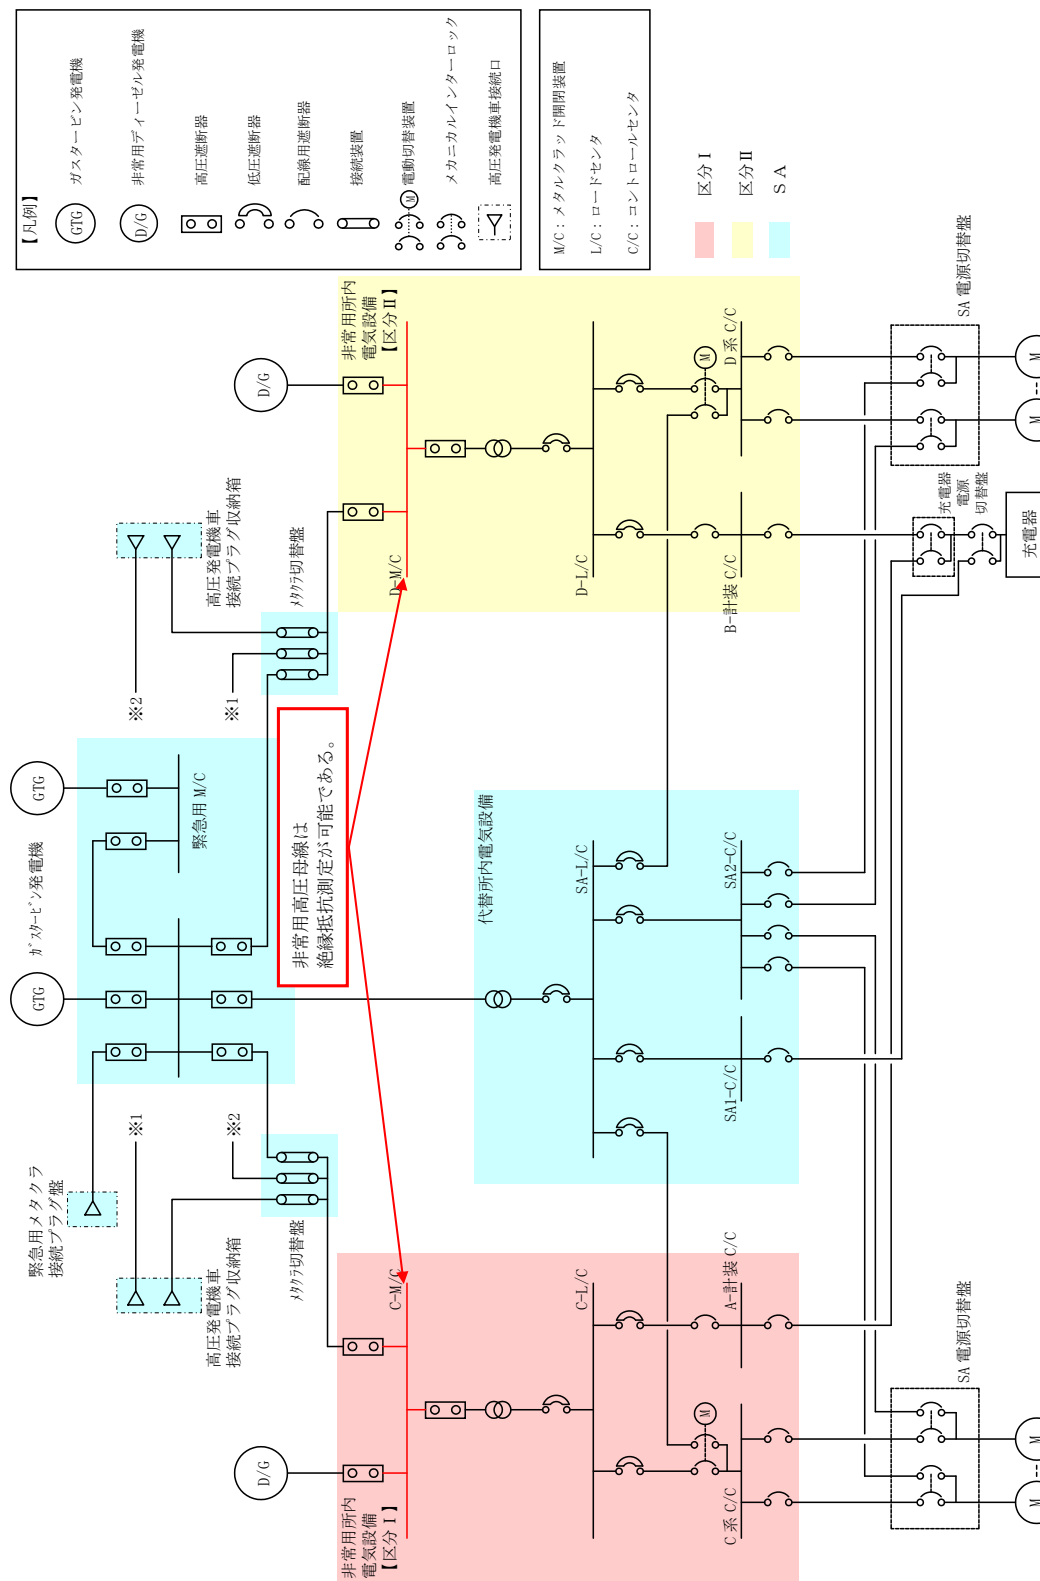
【凡例】
GTG ガスタービン発電機
D/G 非常用ディーゼル発電機
高圧遮断器
低圧遮断器
配線用遮断器
接続装置
M 電動切替装置
メカニカルインターロック
高圧発電機車接続口

M/C：メタルクラッド開閉装置
L/C：ロードセンタ
C/C：コントロールセンタ

区分Ⅰ
区分Ⅱ
ＳＡ

非常用所内電気設備【区分Ⅱ】
D/G
D-M/C
D-L/C
M
D系 C/C
B-計装 C/C
SA 電源切替盤
M
M
充電器電源切替盤
充電器

高圧発電機車接続プラグ収納箱
メタクラ切替盤
※2
※1
GTG
緊急用M/C
ｶﾞｽﾀｰﾋﾞﾝ発電機
GTG
非常用高圧母線は絶縁抵抗測定が可能である。
代替所内電気設備
SA-L/C
SA2-C/C
SA1-C/C
※1
※2
緊急用メタクラ接続プラグ盤
高圧発電機車接続プラグ収納箱
メタクラ切替盤

C-M/C
C-L/C
A-計装 C/C
M
C系 C/C
D/G
非常用所内電気設備【区分Ⅰ】
SA 電源切替盤
M
M